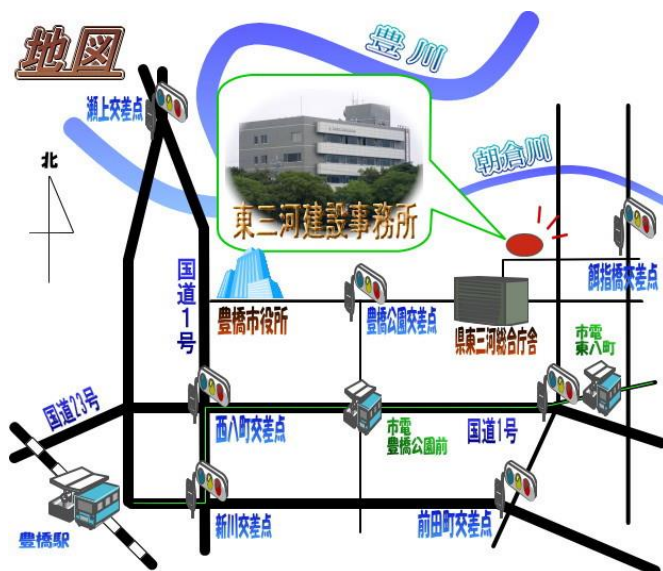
地図

豊川

瀬上交差点

朝倉川

北

東三河建設事務所

餌指橋本差点

国道1号

豊橋市役所

豊橋公園交差点

県東三河総合庁舎

市電東八町

国道23号

西八町交差点

市電豊橋公園前

国道1号

豊橋駅

新川交差点

前田町交差点